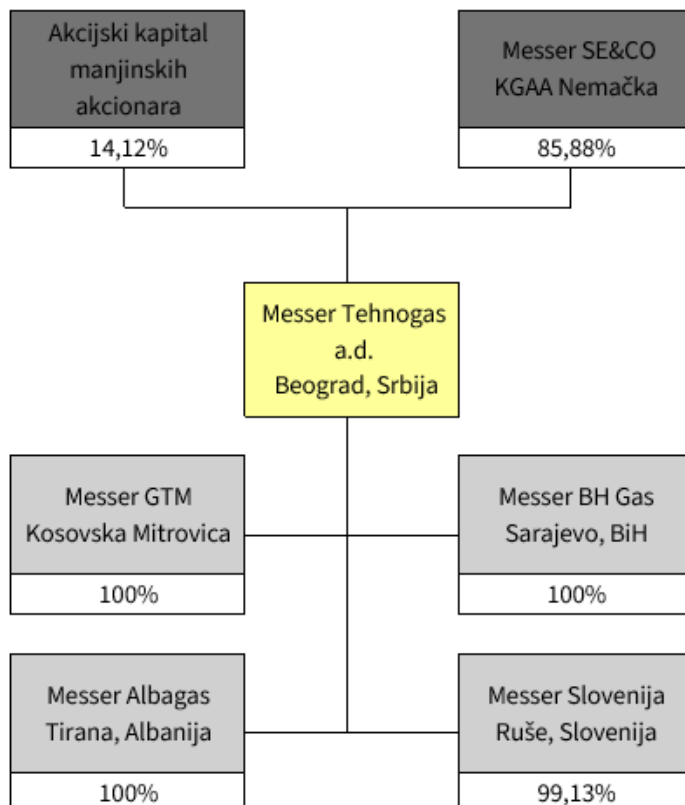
Akcijski kapital manjinskih akcionara

14,12%

Messer SE&CO KGAA Nemačka

85,88%

Messer Tehnogas a.d. Beograd, Srbija

Messer GTM Kosovska Mitrovica

100%

Messer BH Gas Sarajevo, BiH

100%

Messer Albagas Tirana, Albanija

100%

Messer Slovenija Ruše, Slovenija

99,13%